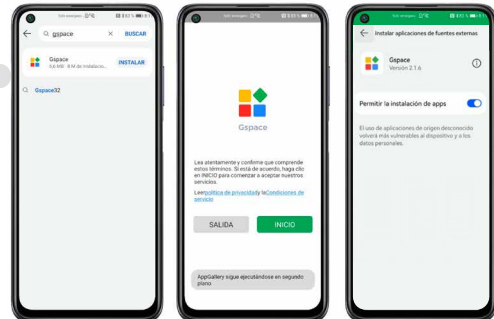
gspace
BUSCAR
Gspace
INSTALAR
Gspace32

Gspace
Lea atentamente y confirme que comprende estos términos. Si está de acuerdo, haga clic en INICIO para comenzar a aceptar nuestros servicios.
Leer política de privacidad y la Condiciones de servicio
SALIDA
INICIO
AppGallery sigue ejecutándose en segundo plano

Instalar aplicaciones de fuentes externas
Gspace
Versión 2.1.6
Permitir la instalación de apps
El uso de aplicaciones de origen desconocido volverá más vulnerables al dispositivo y a los datos personales.